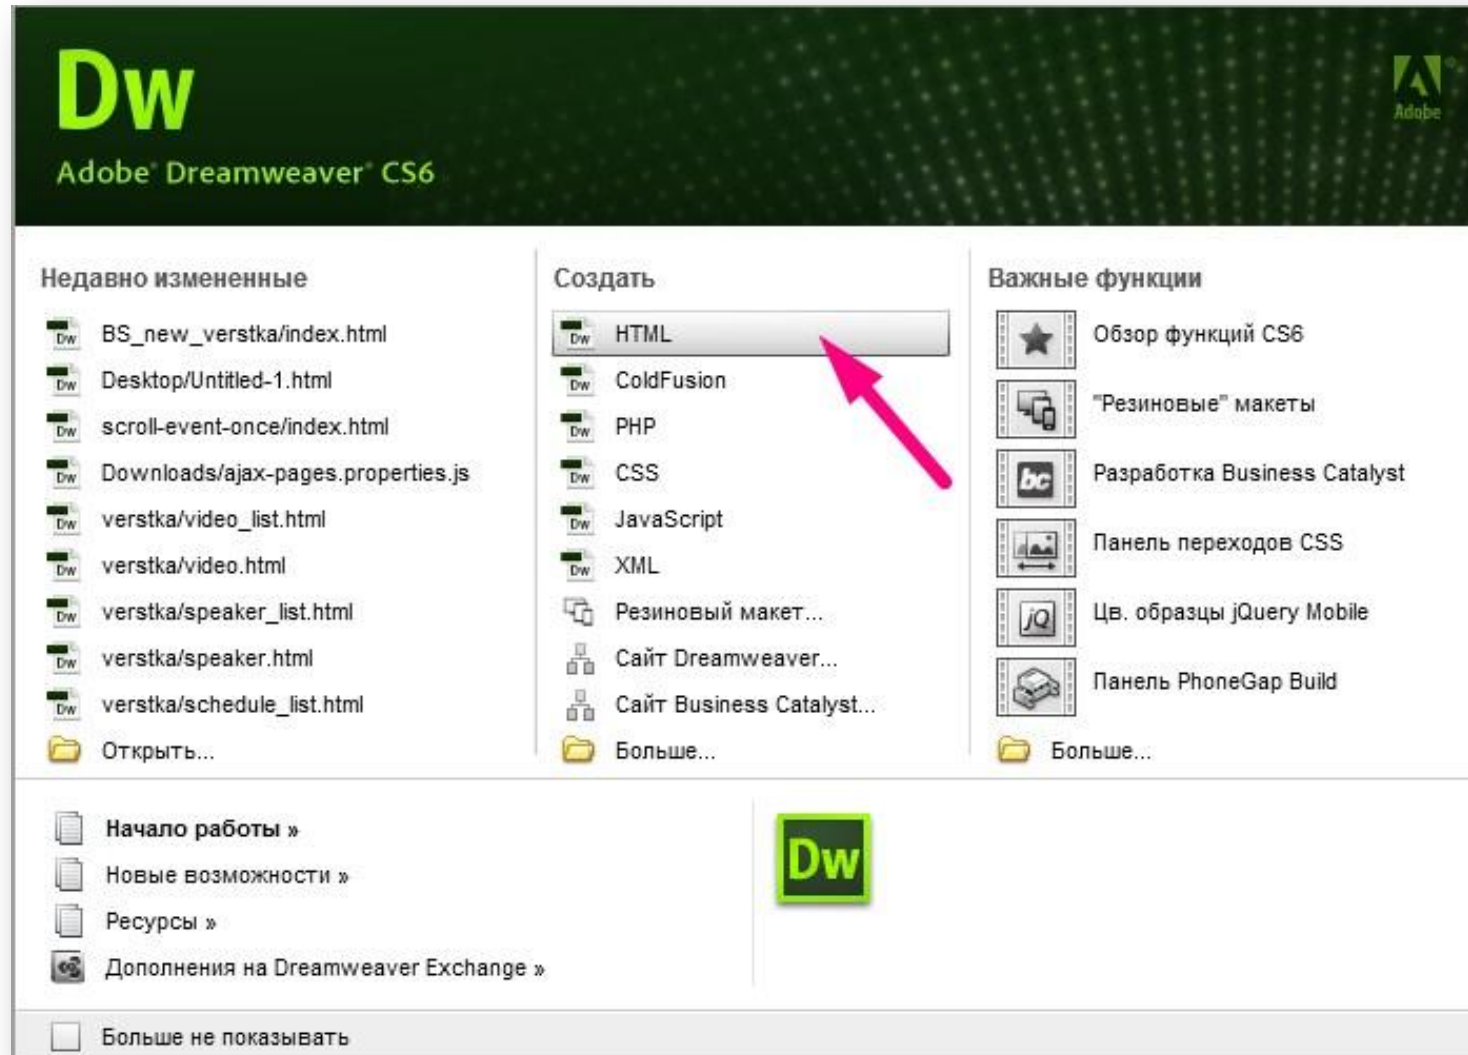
Dw

Adobe Dreamweaver CS6

Adobe

Недавно измененные

BS_new_verstka/index.html
Desktop/Untitled-1.html
scroll-event-once/index.html
Downloads/ajax-pages.properties.js
verstka/video_list.html
verstka/video.html
verstka/speaker_list.html
verstka/speaker.html
verstka/schedule_list.html
Открыть...

Создать

HTML
ColdFusion
PHP
CSS
JavaScript
XML
Резиновый макет...
Сайт Dreamweaver...
Сайт Business Catalyst...
Больше...

Важные функции

Обзор функций CS6
"Резиновые" макеты
Разработка Business Catalyst
Панель переходов CSS
Цв. образцы jQuery Mobile
Панель PhoneGap Build
Больше...

Начало работы »
Новые возможности »
Ресурсы »
Дополнения на Dreamweaver Exchange »

Dw

Больше не показывать